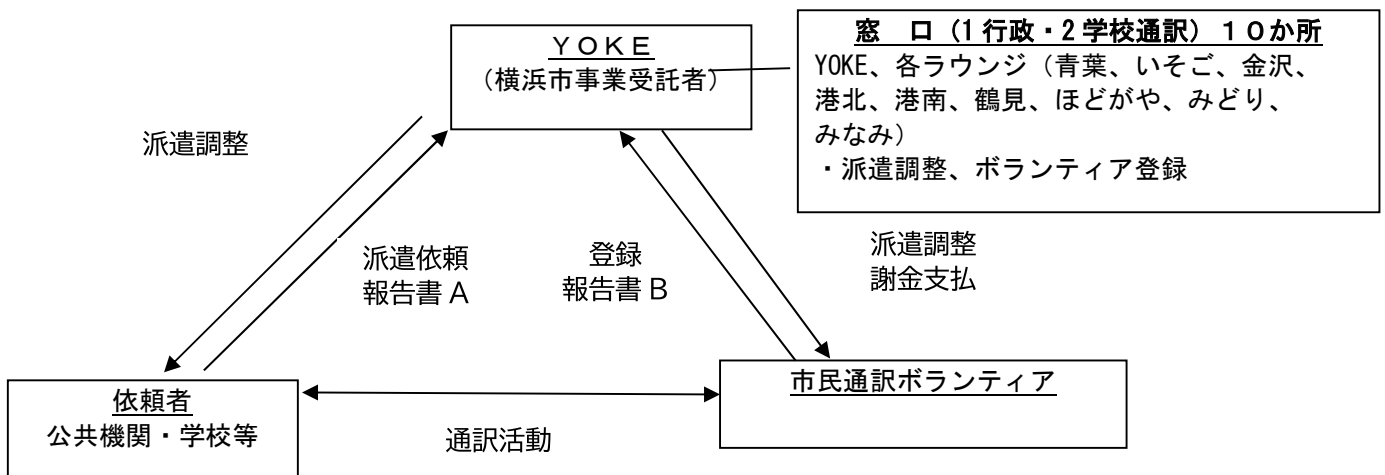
ＹＯＫＥ
（横浜市事業受託者）

窓　口（1 行政・2 学校通訳）１０か所
YOKE、各ラウンジ（青葉、いそご、金沢、港北、港南、鶴見、ほどがや、みどり、みなみ）
・派遣調整、ボランティア登録

派遣調整

派遣依頼
報告書Ａ

登録
報告書Ｂ

派遣調整
謝金支払

依頼者
公共機関・学校等

通訳活動

市民通訳ボランティア